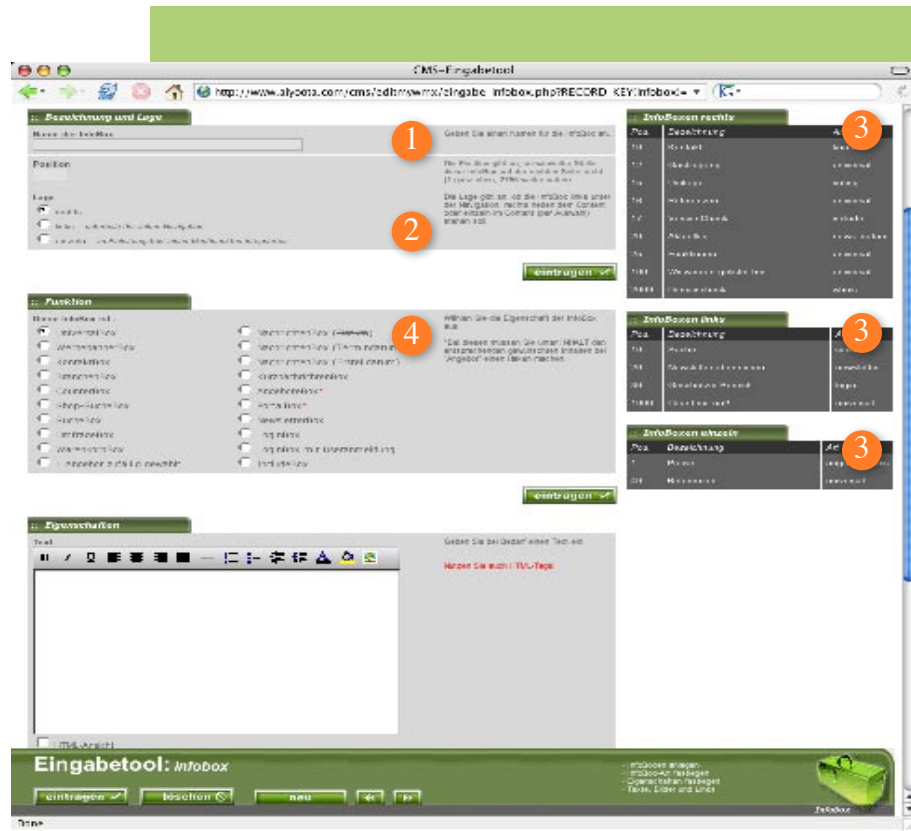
CMS-Eingabetool

http://www.alypota.com/cms/edit/www/x/eingabe_infobox.php?RECORD_KEY:infobox= ▾

:: Bezeichnung und Lage

Name der InfoBox

1

Geben Sie einen Namen für die InfoBox an.

Position

Die Position gibt an, an welcher Stelle die InfoBox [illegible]

Lage

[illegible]

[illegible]

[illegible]

2

Die Lage gibt an, ob die InfoBox links unter der Navigation, rechts neben dem Content oder einzeln im Content (per Auswahl) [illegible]

eintragen ✓

:: Funktion

Diese InfoBox ist...

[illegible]

4

Wählen Sie die Eigenschaft der InfoBox aus.

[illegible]

eintragen ✓

:: Eigenschaften

Text

Geben Sie bei Bedarf einen Text ein.

Nutzen Sie auch HTML-Tags

HTML-Ansicht

:: InfoBoxen rechts

3

| Pos. | Bezeichnung | A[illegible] |
|---|---|---|
| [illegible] | Kontakt | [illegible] |
| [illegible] | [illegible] | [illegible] |
| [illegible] | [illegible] | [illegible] |
| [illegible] | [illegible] | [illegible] |
| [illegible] | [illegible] | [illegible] |
| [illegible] | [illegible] | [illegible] |
| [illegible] | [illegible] | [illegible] |
| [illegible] | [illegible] | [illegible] |
| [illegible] | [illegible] | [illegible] |

:: InfoBoxen links

3

| Pos. | Bezeichnung | A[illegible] |
|---|---|---|
| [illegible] | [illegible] | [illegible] |
| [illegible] | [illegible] | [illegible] |
| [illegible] | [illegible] | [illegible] |
| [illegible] | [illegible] | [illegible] |

:: InfoBoxen einzeln

3

| Pos. | Bezeichnung | A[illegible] |
|---|---|---|
| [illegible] | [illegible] | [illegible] |
| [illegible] | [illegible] | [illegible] |

Eingabetool: Infobox

eintragen ✓ löschen ⊘ neu ≪ ≫

- InfoBoxen anlegen
- InfoBox-Art festlegen
- Eigenschaften festlegen
- Texte, Bilder und Links

Infobox

Done